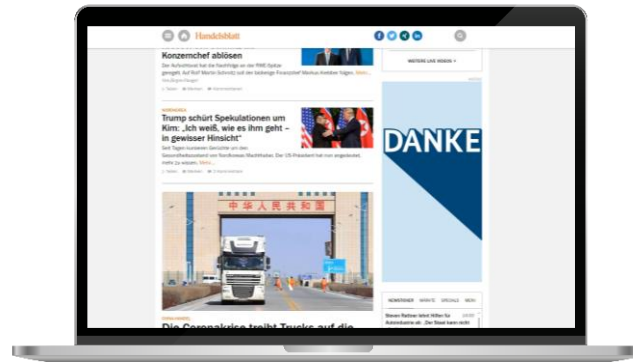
Handelsblatt

Konzernchef ablösen

Der Aufsichtsrat hat die Nachfolge an der RWE-Spitze geregelt. Auf Rolf Martin Schmitz soll der bisherige Finanzchef Markus Krebber folgen. Mehr...

Trump schürt Spekulationen um Kim: „Ich weiß, wie es ihm geht – in gewisser Hinsicht“

Seit Tagen kursieren Gerüchte um den Gesundheitszustand von Nordkoreas Machthaber. Der US-Präsident hat nun angedeutet, mehr zu wissen. Mehr...

中华人民共和国

Die Coronakrise treibt Trucks auf die

WEITERE LIVE VIDEOS »

DANKE

NEWSTICKER MEISTE SPECIALS NEU

Steven Rattner lobt Hilfen für Autoindustrie als „Der Staat kann nicht